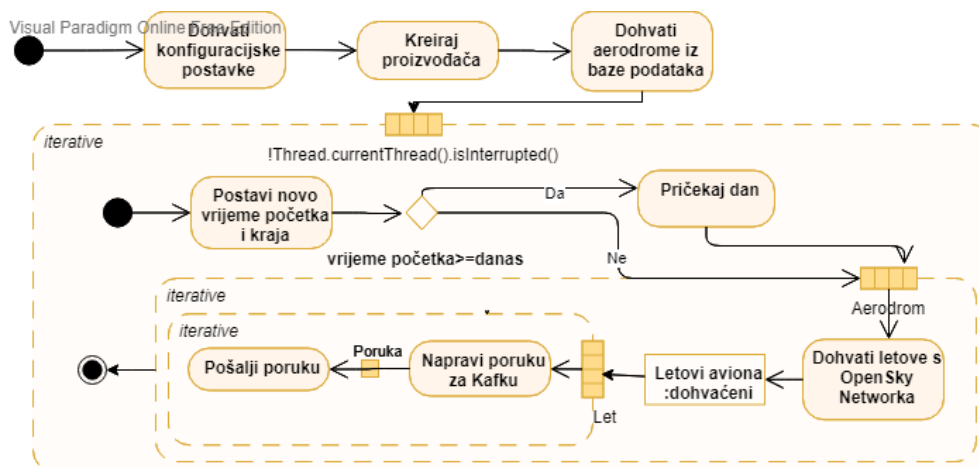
Visual Paradigm Online Free Edition

Dohvati konfiguracijske postavke

Kreiraj proizvođača

Dohvati aerodrome iz baze podataka

iterative

!Thread.currentThread().isInterrupted()

Postavi novo vrijeme početka i kraja

Da

Pričekaj dan

vrijeme početka>=danas

Ne

iterative

Aerodrom

iterative

Pošalji poruku

Poruka

Napravi poruku za Kafku

Letovi aviona :dohvaćeni

Dohvati letove s OpenSky Networka

Let